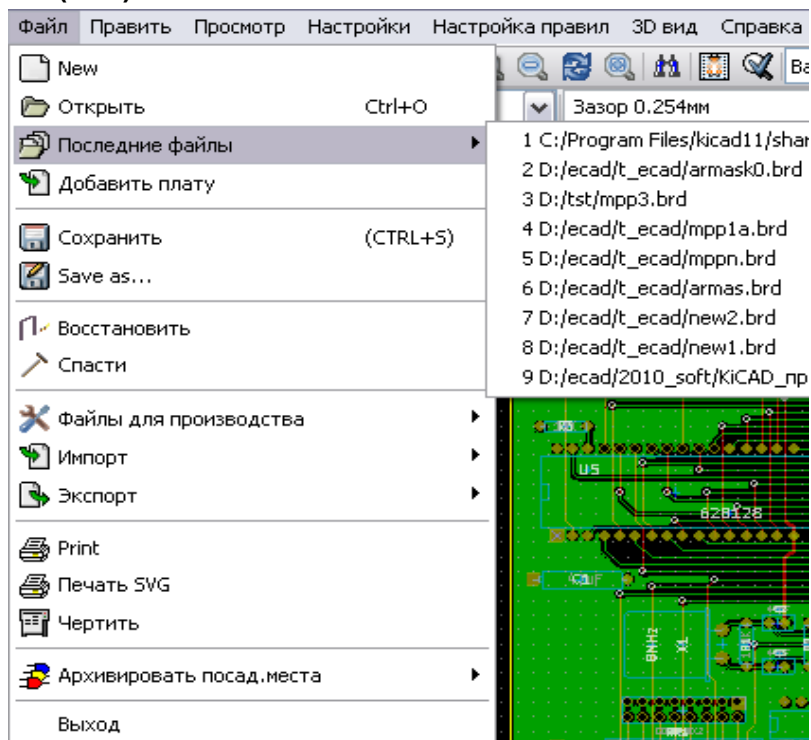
Файл Править Просмотр Настройки Настройка правил 3D вид Справка

New
Открыть Ctrl+O
Последние файлы
Добавить плату
Сохранить (CTRL+S)
Save as...
Восстановить
Спасти
Файлы для производства
Импорт
Экспорт
Print
Печать SVG
Чертить
Архивировать посад.места
Выход

Ва
Зазор 0.254мм

1 C:/Program Files/kicad11/shar
2 D:/ecad/t_ecad/armask0.brd
3 D:/tst/mpp3.brd
4 D:/ecad/t_ecad/mpp1a.brd
5 D:/ecad/t_ecad/mppn.brd
6 D:/ecad/t_ecad/armas.brd
7 D:/ecad/t_ecad/new2.brd
8 D:/ecad/t_ecad/new1.brd
9 D:/ecad/2010_soft/KiCAD_пр

U5
628128
C1
BNH2
X1